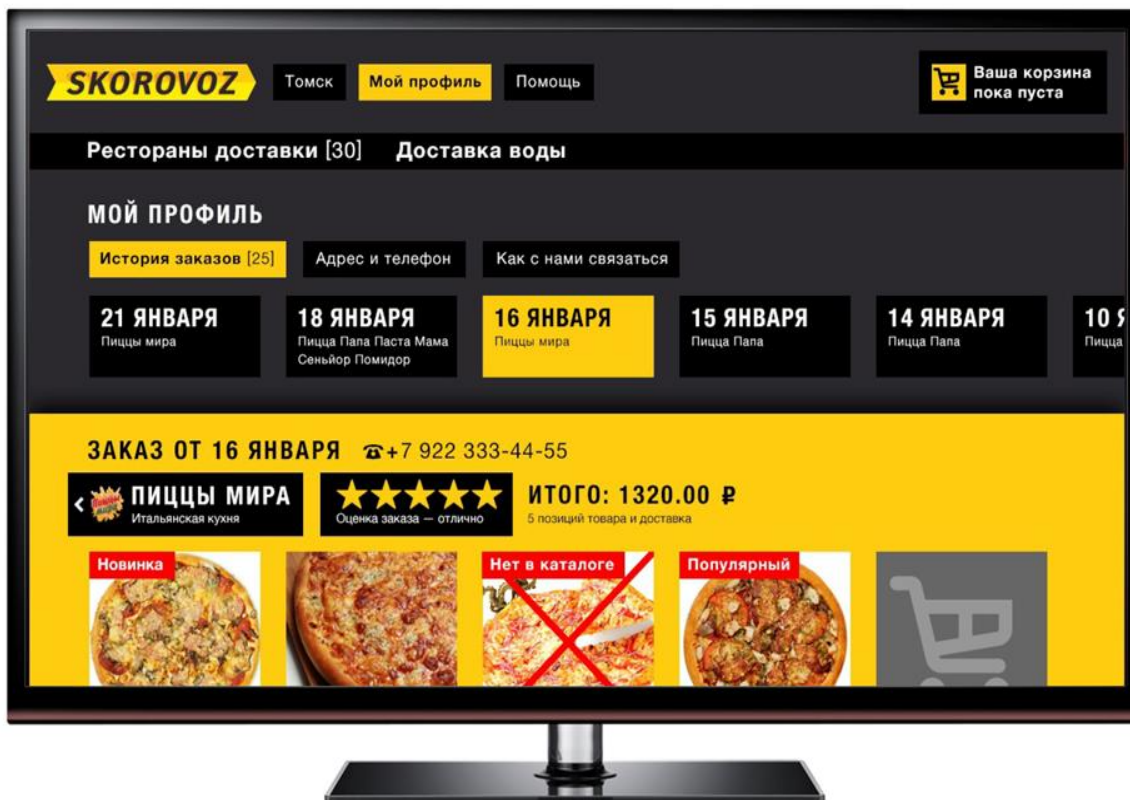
SKOROVOZ Томск Мой профиль Помощь

Ваша корзина пока пуста

Рестораны доставки [30] Доставка воды

МОЙ ПРОФИЛЬ

История заказов [25] Адрес и телефон Как с нами связаться

21 ЯНВАРЯ
Пиццы мира

18 ЯНВАРЯ
Пицца Папа Паста Мама Сеньйор Помидор

16 ЯНВАРЯ
Пиццы мира

15 ЯНВАРЯ
Пицца Папа

14 ЯНВАРЯ
Пицца Папа

10 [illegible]
Пицца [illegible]

ЗАКАЗ ОТ 16 ЯНВАРЯ ☎+7 922 333-44-55

ПИЦЦЫ МИРА
Итальянская кухня

Оценка заказа — отлично

ИТОГО: 1320.00 ₽
5 позиций товара и доставка

Новинка

Нет в каталоге

Популярный